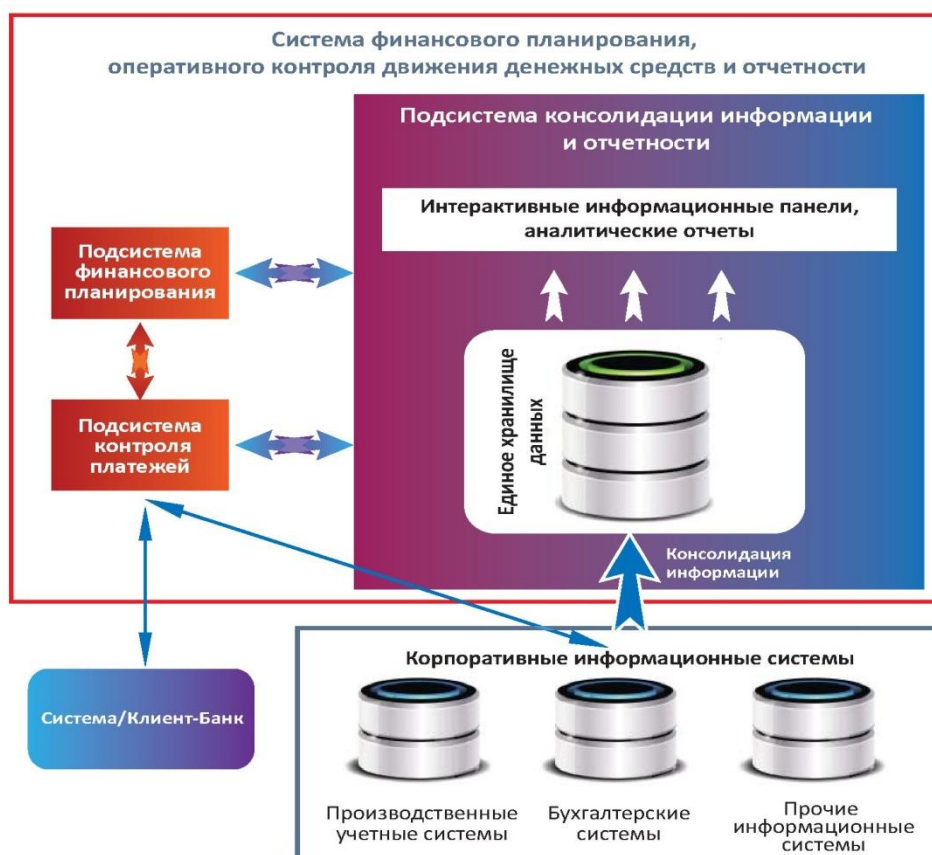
Система финансового планирования, оперативного контроля движения денежных средств и отчетности

Подсистема консолидации информации и отчетности

Интерактивные информационные панели, аналитические отчеты

Подсистема финансового планирования

Подсистема контроля платежей

Единое хранилище данных

Консолидация информации

Система/Клиент-Банк

Корпоративные информационные системы

Производственные учетные системы

Бухгалтерские системы

Прочие информационные системы